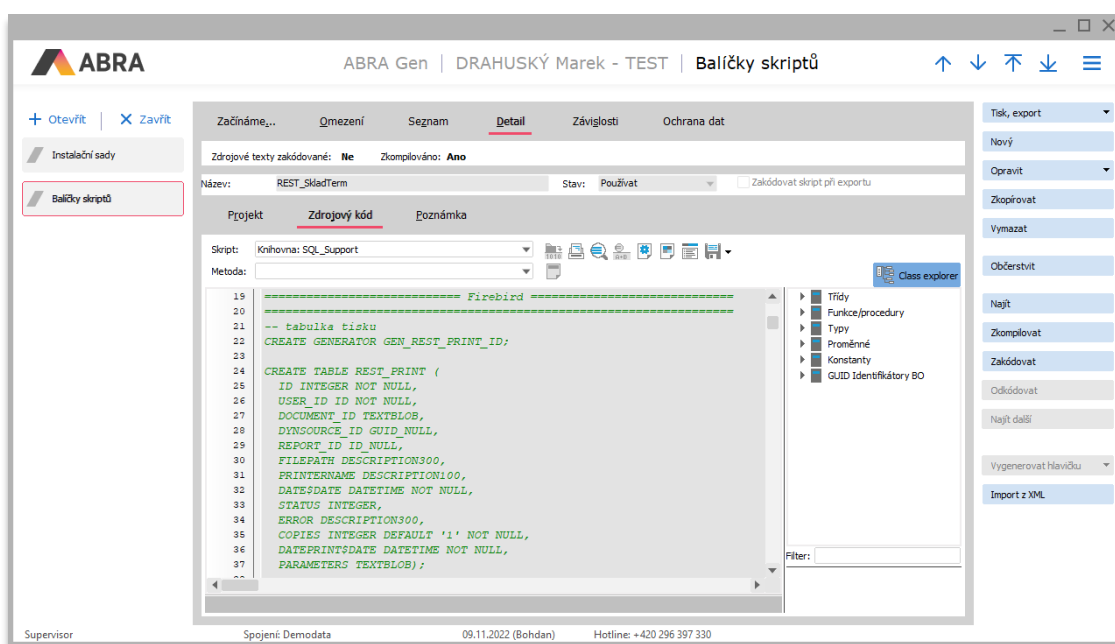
ABRA

ABRA Gen | DRAHUSKÝ Marek - TEST | Balíčky skriptů

+ Otevřít | ✕ Zavřít

Instalační sady

Balíčky skriptů

Začínáme... Omezení Seznam Detail Závislosti Ochrana dat

Zdrojové texty zakódované: Ne Zkompilováno: Ano

Název: REST_SkladTerm Stav: Používat Zakódovat skript při exportu

Projekt Zdrojový kód Poznámka

Skript: Knihovna: SQL_Support

Metoda:

Class explorer

19 ============================ Firebird ============================
20 ====================================================================
21 -- tabulka tisku
22 CREATE GENERATOR GEN_REST_PRINT_ID;
23
24 CREATE TABLE REST_PRINT (
25 ID INTEGER NOT NULL,
26 USER_ID ID NOT NULL,
27 DOCUMENT_ID TEXTBLOB,
28 DYNSOURCE_ID GUID_NULL,
29 REPORT_ID ID_NULL,
30 FILEPATH DESCRIPTION300,
31 PRINTERNAME DESCRIPTION100,
32 DATE$DATE DATETIME NOT NULL,
33 STATUS INTEGER,
34 ERROR DESCRIPTION300,
35 COPIES INTEGER DEFAULT '1' NOT NULL,
36 DATEPRINT$DATE DATETIME NOT NULL,
37 PARAMETERS TEXTBLOB);

Třídy
Funkce/procedury
Typy
Proměnné
Konstanty
GUID Identifikátory BO

Filter:

Tisk, export
Nový
Opravit
Zkopírovat
Vymazat
Občerstvit
Najít
Zkompilovat
Zakódovat
Odkódovat
Najít další
Vygenerovat hlavičku
Import z XML

Supervisor Spojení: Demodata 09.11.2022 (Bohdan) Hotline: +420 296 397 330